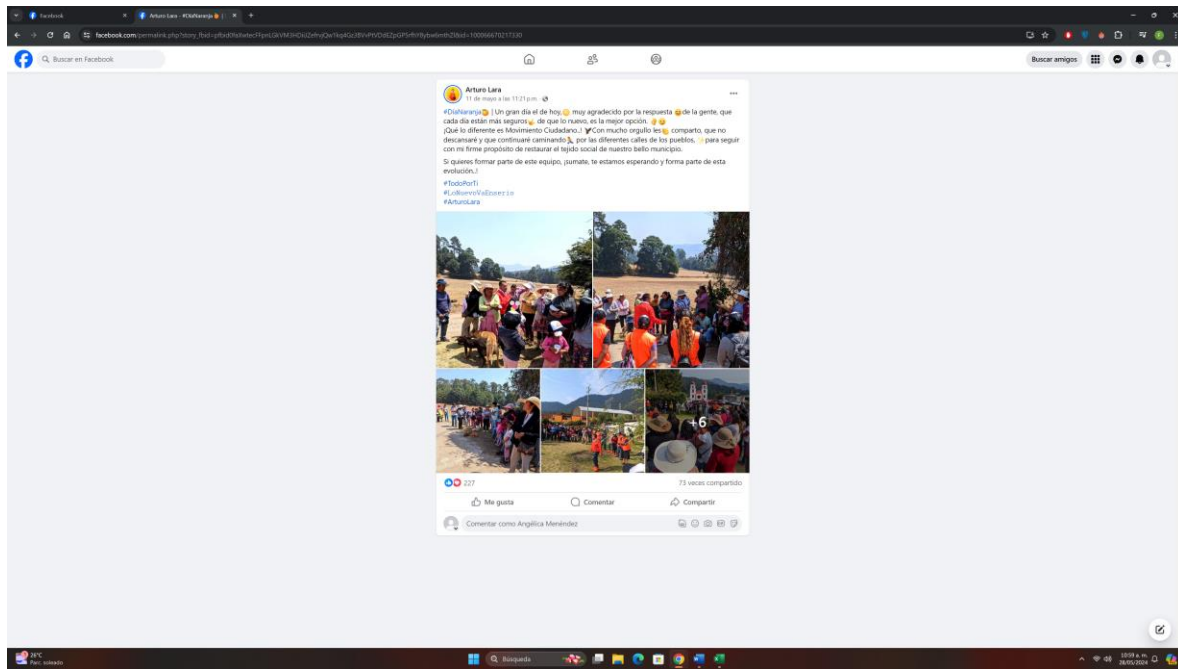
Facebook
Arturo Lara - #DíaNaranja

facebook.com/permalink.php?story_fbid=pfbid0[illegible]&id=100066670217330

Buscar en Facebook

Buscar amigos

Arturo Lara
11 de mayo a las 11:21 p.m.

#DíaNaranja | Un gran día el de hoy, muy agradecido por la respuesta de la gente, que cada día están más seguros de que lo nuevo, es la mejor opción.
¡Qué lo diferente es Movimiento Ciudadano..! Con mucho orgullo les comparto, que no descansaré y que continuaré caminando por las diferentes calles de los pueblos, para seguir con mi firme propósito de restaurar el tejido social de nuestro bello municipio.

Si quieres formar parte de este equipo, ¡sumate, te estamos esperando y forma parte de esta evolución..!

#TodoPorTi
#LoNuevoVaEnSerio
#ArturoLara

+6

227
73 veces compartido

Me gusta
Comentar
Compartir

Comentar como Angélica Menéndez

24°C
Parc. soleado

Búsqueda

10:59 a. m.
28/05/2024